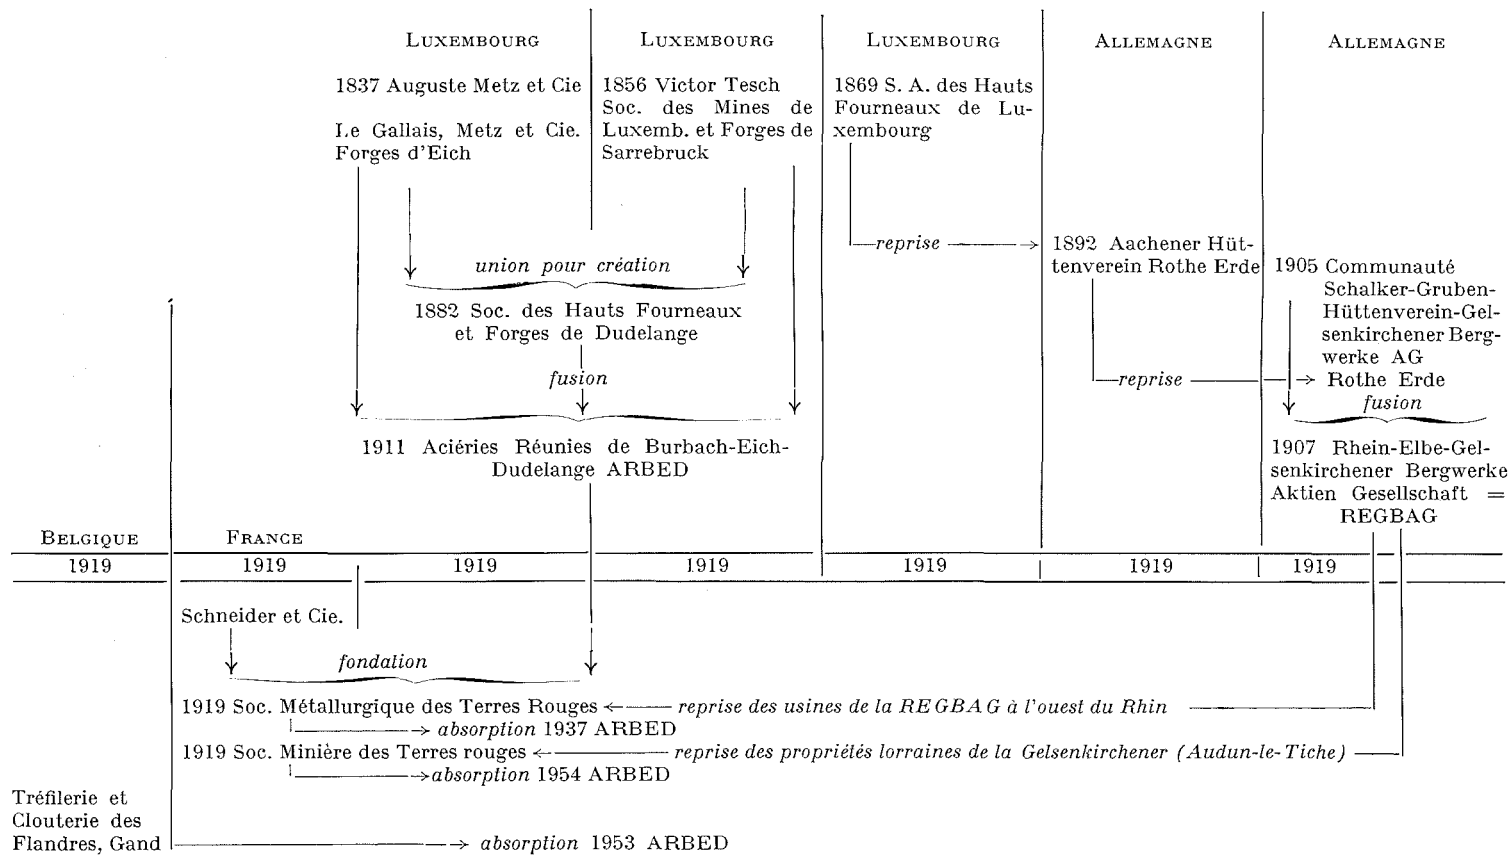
LUXEMBOURG

1837 Auguste Metz et Cie

Le Gallais, Metz et Cie. Forges d'Eich

LUXEMBOURG

1856 Victor Tesch Soc. des Mines de Luxemb. et Forges de Sarrebruck

LUXEMBOURG

1869 S. A. des Hauts Fourneaux de Luxembourg

ALLEMAGNE

ALLEMAGNE

union pour création

1882 Soc. des Hauts Fourneaux et Forges de Dudelange

fusion

1911 Aciéries Réunies de Burbach-Eich-Dudelange ARBED

reprise

1892 Aachener Hüttenverein Rothe Erde

reprise

1905 Communauté Schalker-Gruben-Hüttenverein-Gelsenkirchener Bergwerke AG

Rothe Erde

fusion

1907 Rhein-Elbe-Gelsenkirchener Bergwerke Aktien Gesellschaft = REGBAG

BELGIQUE

FRANCE

| 1919 | 1919 | 1919 | 1919 | 1919 | 1919 | 1919 |
|---|---|---|---|---|---|---|

Schneider et Cie.

fondation

1919 Soc. Métallurgique des Terres Rouges ← reprise des usines de la REGBAG à l'ouest du Rhin

→ absorption 1937 ARBED

1919 Soc. Minière des Terres rouges ← reprise des propriétés lorraines de la Gelsenkirchener (Audun-le-Tiche)

→ absorption 1954 ARBED

Tréfilerie et Clouterie des Flandres, Gand → absorption 1953 ARBED